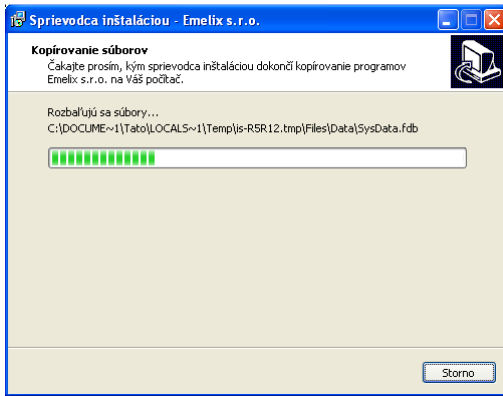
Sprievodca inštaláciou - Emelix s.r.o.

Kopírovanie súborov
Čakajte prosím, kým sprievodca inštaláciou dokončí kopírovanie programov Emelix s.r.o. na Váš počítač.

Rozbaľujú sa súbory...
C:\DOCUME~1\Tato\LOCALS~1\Temp\is-R5R12.tmp\Files\Data\SysData.fdb

Storno